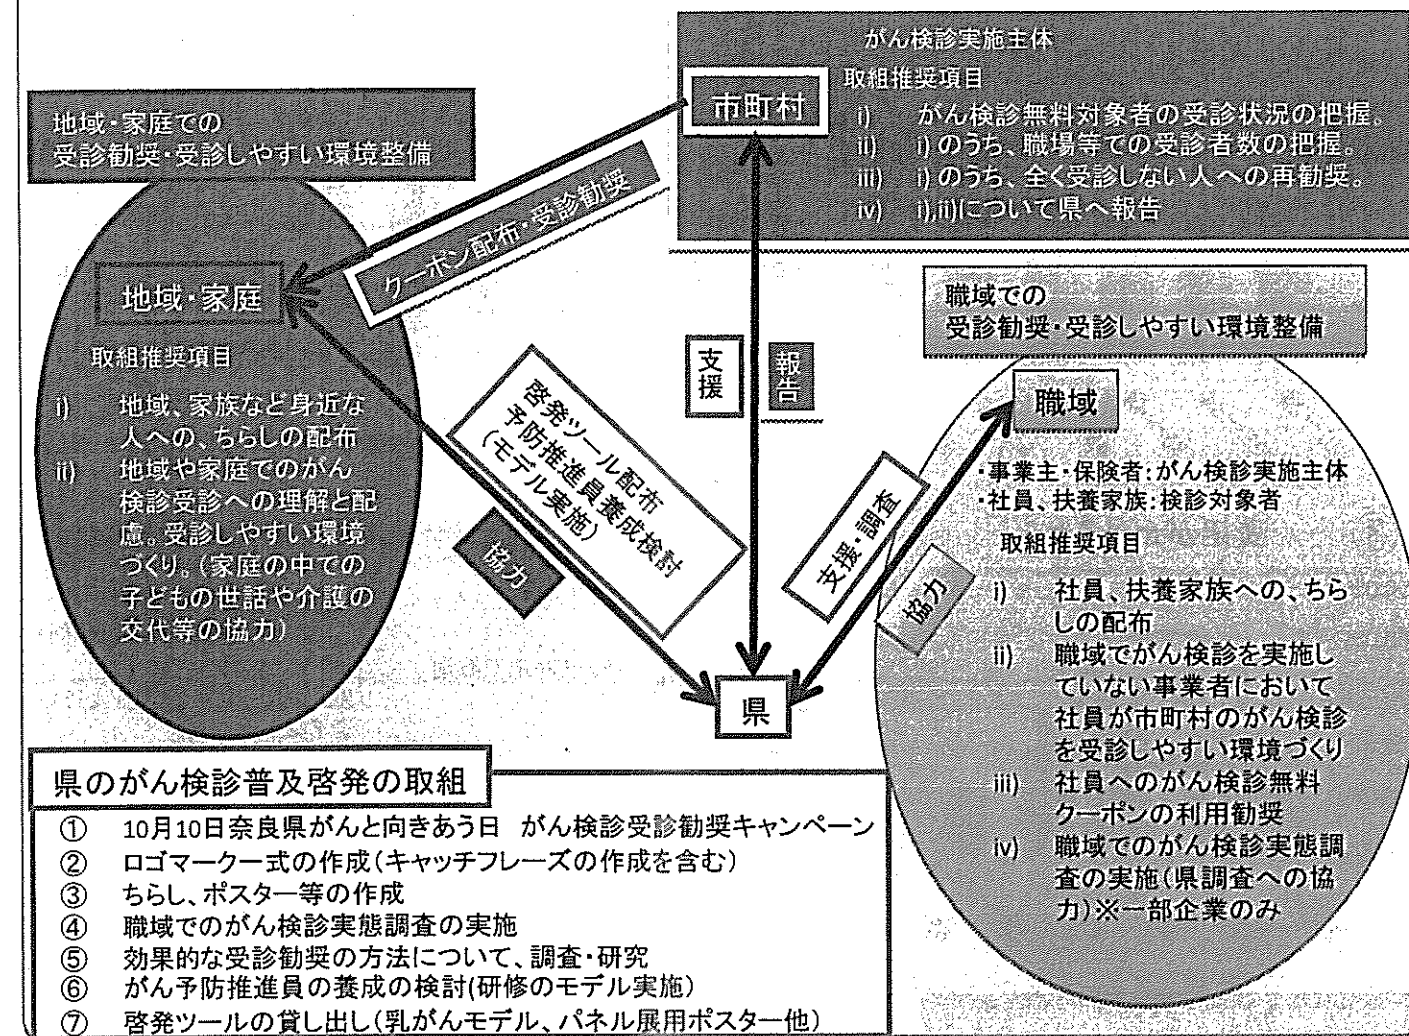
がん検診実施主体

市町村

取組推奨項目

i) がん検診無料対象者の受診状況の把握。
ii) i)のうち、職場等での受診者数の把握。
iii) i)のうち、全く受診しない人への再勧奨。
iv) i),ii)について県へ報告

地域・家庭での
受診勧奨・受診しやすい環境整備

クーポン配布・受診勧奨

地域・家庭

取組推奨項目

i) 地域、家族など身近な人への、ちらしの配布
ii) 地域や家庭でのがん検診受診への理解と配慮。受診しやすい環境づくり。(家庭の中での子どもの世話や介護の交代等の協力)

協力

啓発ツール配布
予防推進員養成検討
(モデル実施)

支援

報告

支援・調査

協力

県

職域での
受診勧奨・受診しやすい環境整備

職域

・事業主・保険者:がん検診実施主体
・社員、扶養家族:検診対象者

取組推奨項目

i) 社員、扶養家族への、ちらしの配布
ii) 職域でがん検診を実施していない事業者において社員が市町村のがん検診を受診しやすい環境づくり
iii) 社員へのがん検診無料クーポンの利用勧奨
iv) 職域でのがん検診実態調査の実施(県調査への協力)※一部企業のみ

県のがん検診普及啓発の取組

① 10月10日奈良県がんと向きあう日 がん検診受診勧奨キャンペーン
② ロゴマーク一式の作成(キャッチフレーズの作成を含む)
③ ちらし、ポスター等の作成
④ 職域でのがん検診実態調査の実施
⑤ 効果的な受診勧奨の方法について、調査・研究
⑥ がん予防推進員の養成の検討(研修のモデル実施)
⑦ 啓発ツールの貸し出し(乳がんモデル、パネル展用ポスター他)